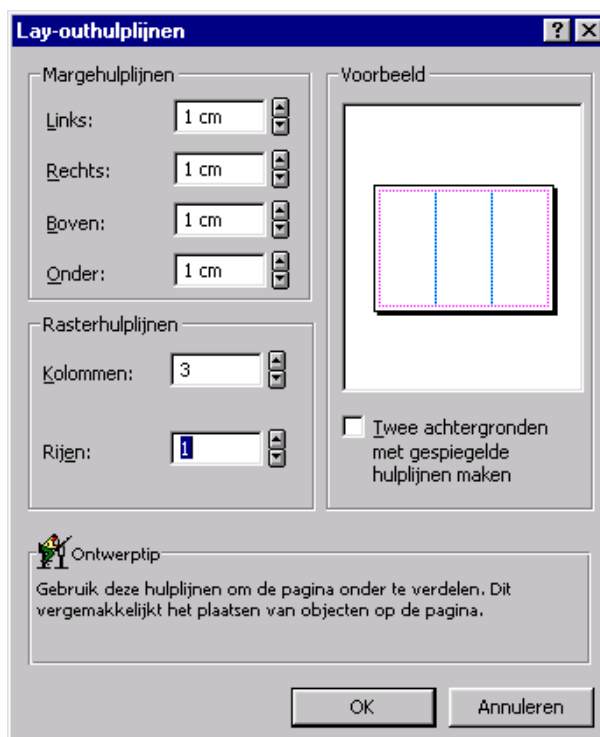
Lay-outhulplijnen

?

Margehulplijnen

Links: 1 cm

Rechts: 1 cm

Boven: 1 cm

Onder: 1 cm

Rasterhulplijnen

Kolommen: 3

Rijen: 1

Voorbeeld

Twee achtergronden met gespiegelde hulplijnen maken

Ontwerptip

Gebruik deze hulplijnen om de pagina onder te verdelen. Dit vergemakkelijkt het plaatsen van objecten op de pagina.

OK

Annuleren